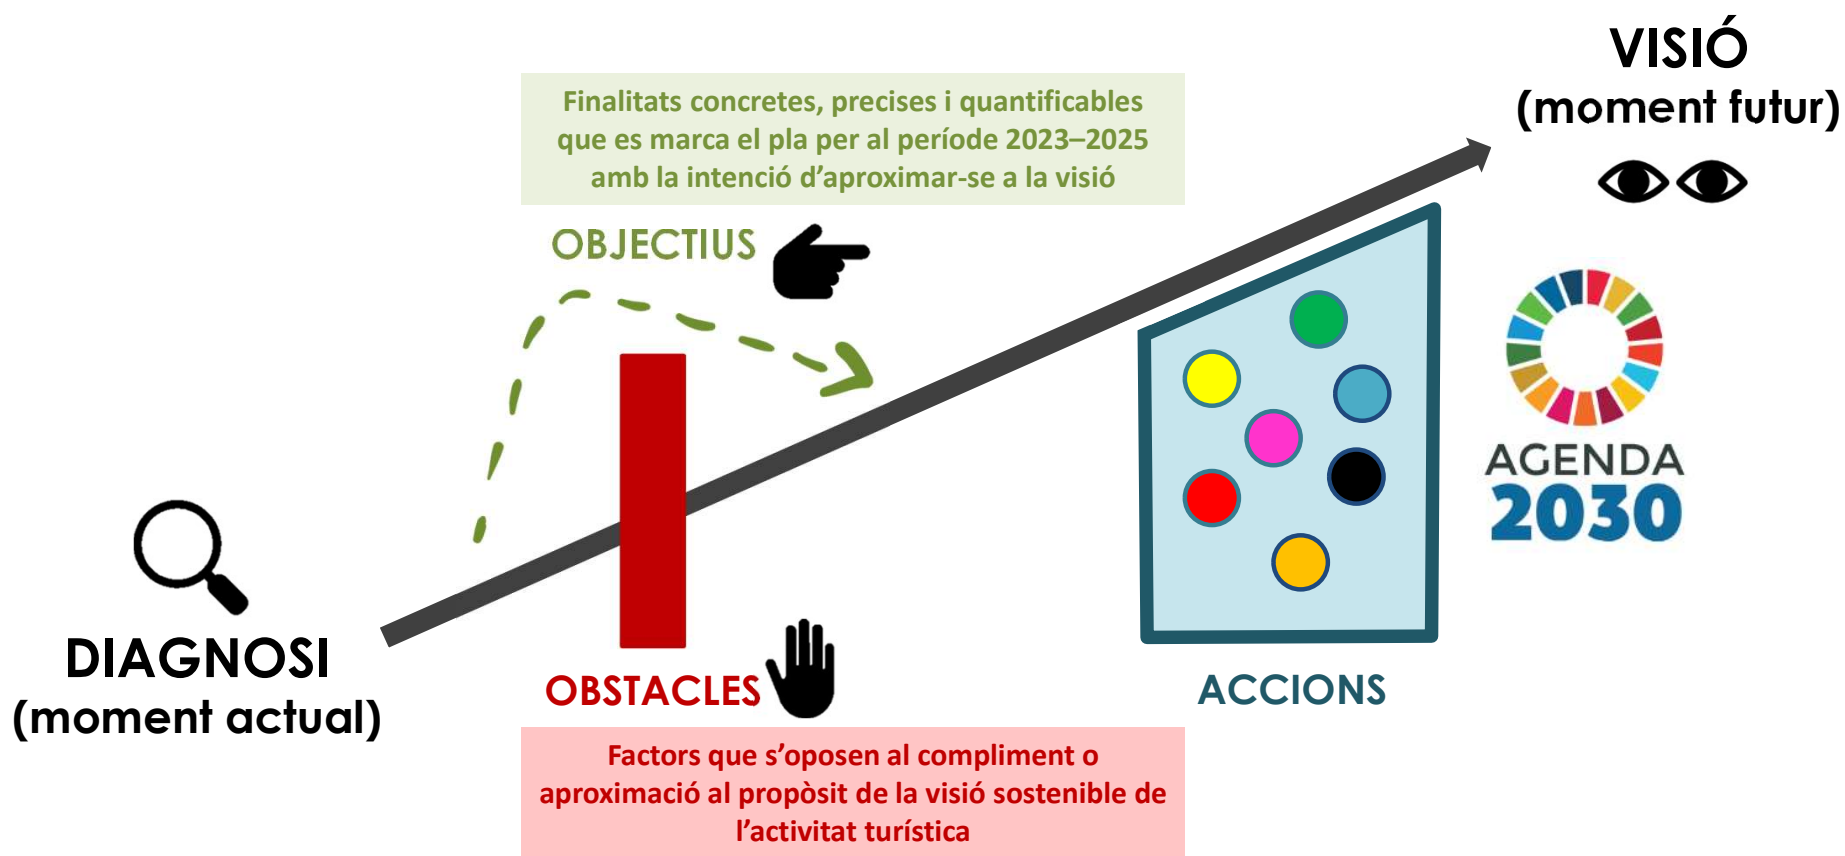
VISIÓ
(moment futur)

Finalitats concretes, precises i quantificables que es marca el pla per al període 2023–2025 amb la intenció d'aproximar-se a la visió

OBJECTIUS

AGENDA
2030

DIAGNOSI
(moment actual)

OBSTACLES

ACCIONS

Factors que s'oposen al compliment o aproximació al propòsit de la visió sostenible de l'activitat turística